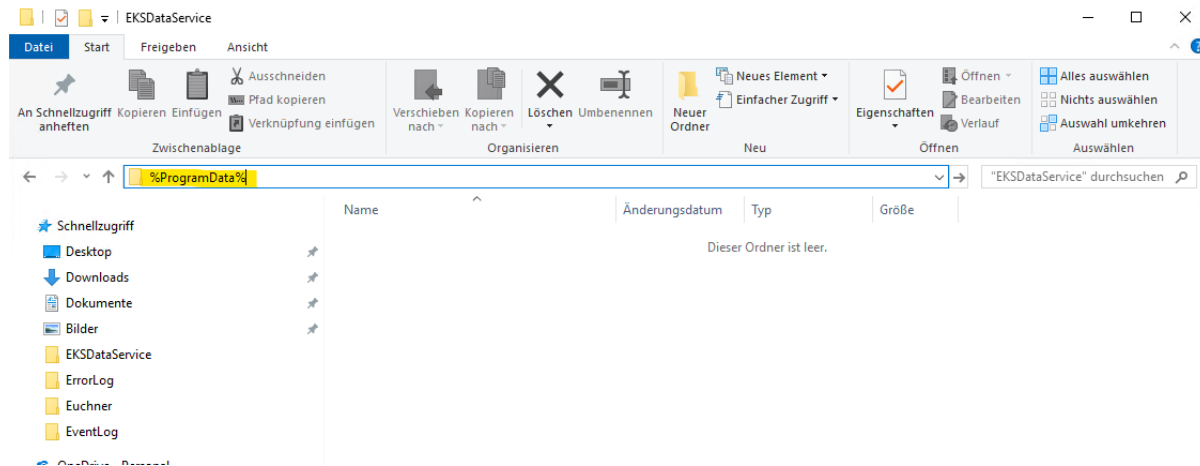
EKSDataService

Datei Start Freigeben Ansicht

An Schnellzugriff anheften Kopieren Einfügen Ausschneiden Pfad kopieren Verknüpfung einfügen
Zwischenablage

Verschieben nach Kopieren nach Löschen Umbenennen
Organisieren

Neuer Ordner Neues Element Einfacher Zugriff
Neu

Eigenschaften Öffnen Bearbeiten Verlauf
Öffnen

Alles auswählen Nichts auswählen Auswahl umkehren
Auswählen

%ProgramData%

"EKSDataService" durchsuchen

Schnellzugriff
Desktop
Downloads
Dokumente
Bilder
EKSDataService
ErrorLog
Euchner
EventLog
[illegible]

| Name | Änderungsdatum | Typ | Größe |
|---|---|---|---|

Dieser Ordner ist leer.